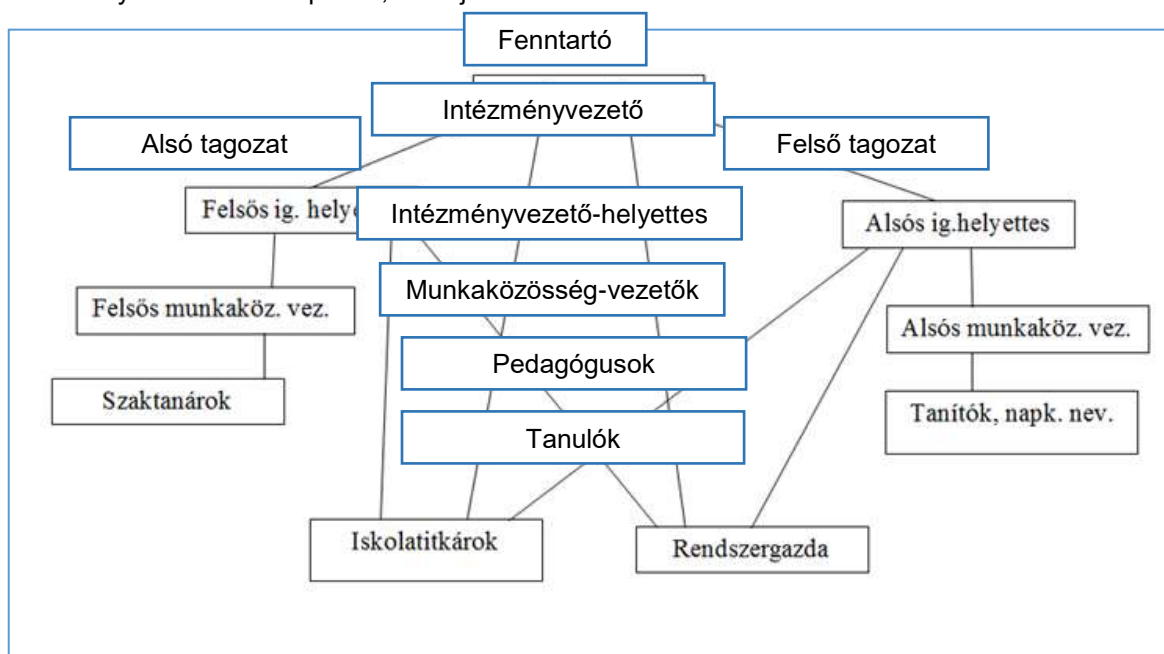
Fenntartó

Intézményvezető

Alsó tagozat

Felső tagozat

Felsős ig. hely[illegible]

Intézményvezető-helyettes

Alsós ig.helyettes

Munkaközösség-vezetők

Felsős munkaköz. vez.

Alsós munkaköz. vez.

Pedagógusok

Szaktanárok

Tanulók

Tanítók, napk. nev.

Iskolatitkárok

Rendszergazda